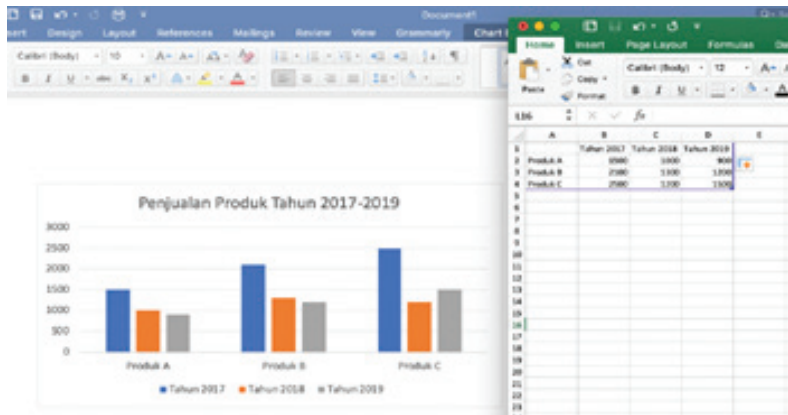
Document1

sert Design Layout References Mailings Review View Grammarly Chart

Calibri (Body) 10 A A

B I U abc $X_2$ $X^2$ A

Penjualan Produk Tahun 2017-2019

3000
2500
2000
1500
1000
500
0

Produk A Produk B Produk C

■ Tahun 2017 ■ Tahun 2018 ■ Tahun 2019

Home Insert Page Layout Formulas

Paste Cut Copy Format

Calibri (Body) 12

B I U

L16 fx

| | A | B | C | D | E |
|---|---|---|---|---|---|
| 1 | | Tahun 2017 | Tahun 2018 | Tahun 2019 | |
| 2 | Produk A | 1500 | 1000 | 900 | |
| 3 | Produk B | 2100 | 1300 | 1200 | |
| 4 | Produk C | 2500 | 1200 | 1500 | |
| 5 | | | | | |
| 6 | | | | | |
| 7 | | | | | |
| 8 | | | | | |
| 9 | | | | | |
| 10 | | | | | |
| 11 | | | | | |
| 12 | | | | | |
| 13 | | | | | |
| 14 | | | | | |
| 15 | | | | | |
| 16 | | | | | |
| 17 | | | | | |
| 18 | | | | | |
| 19 | | | | | |
| 20 | | | | | |
| 21 | | | | | |
| 22 | | | | | |
| 23 | | | | | |